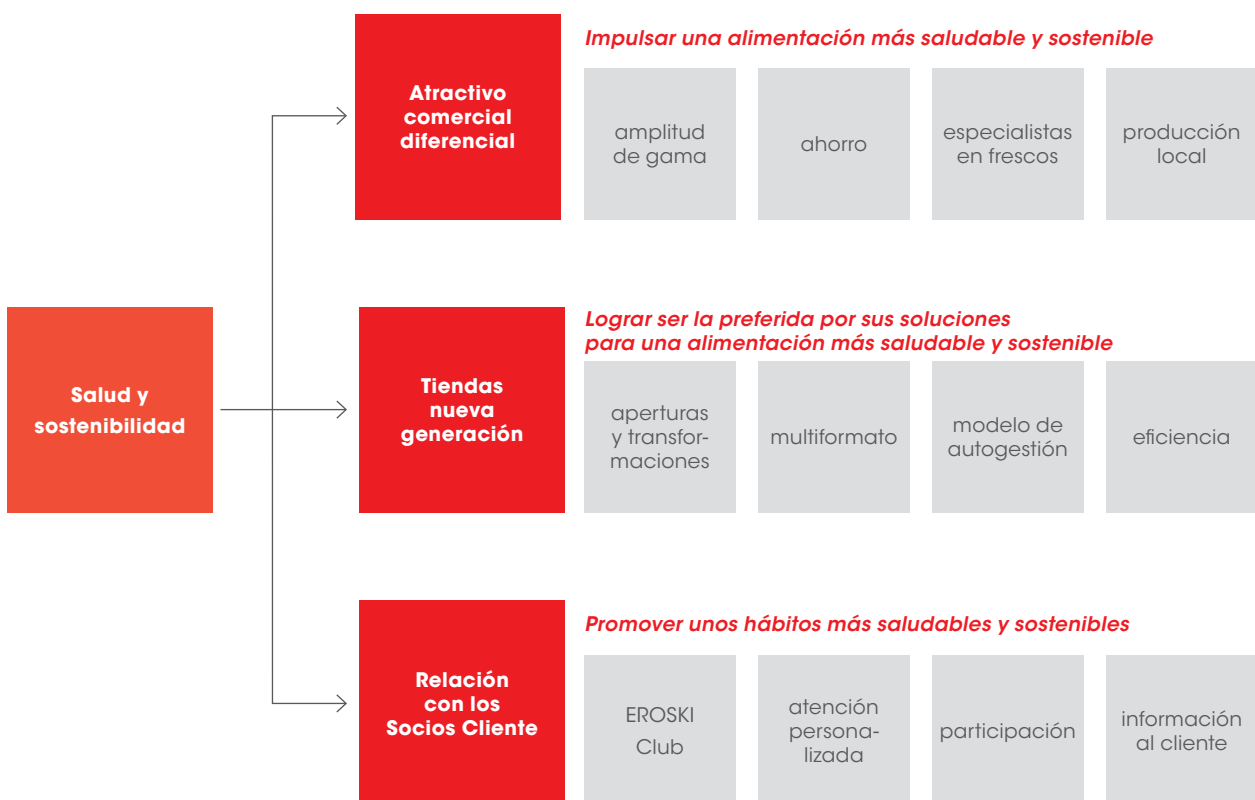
Salud y sostenibilidad

Atractivo comercial diferencial

Impulsar una alimentación más saludable y sostenible

amplitud de gama

ahorro

especialistas en frescos

producción local

Tiendas nueva generación

Lograr ser la preferida por sus soluciones para una alimentación más saludable y sostenible

aperturas y transformaciones

multiformato

modelo de autogestión

eficiencia

Relación con los Socios Cliente

Promover unos hábitos más saludables y sostenibles

EROSKI Club

atención personalizada

participación

información al cliente